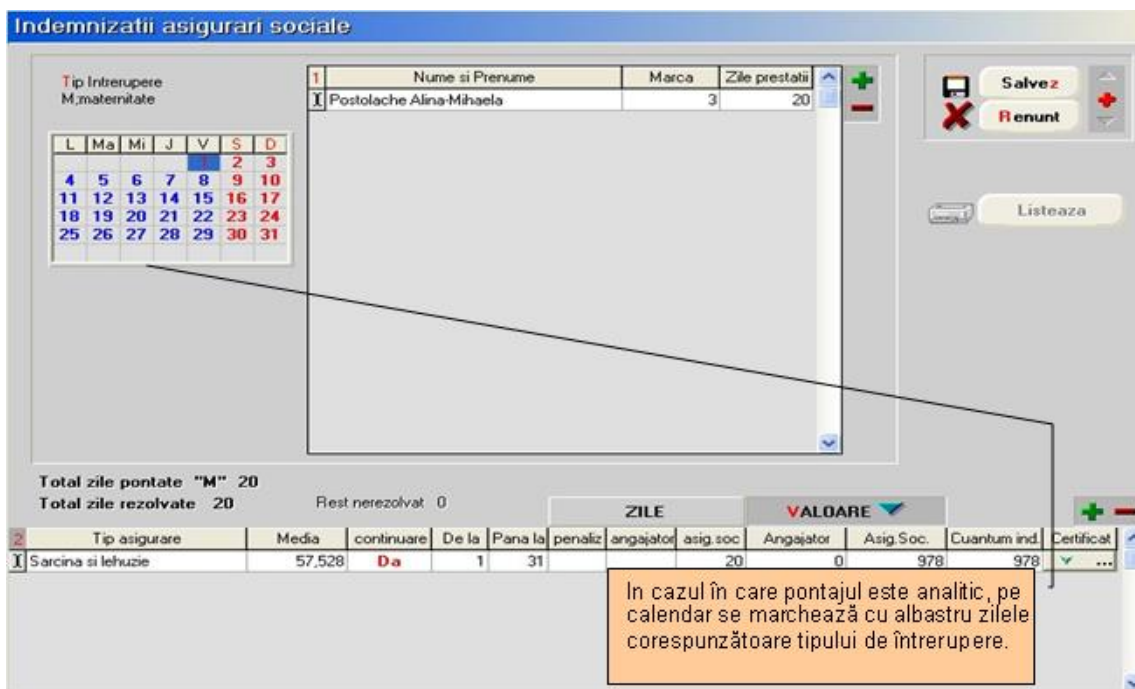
Indemnizatii asigurari sociale

Tip Intrerupere
M;maternitate

| L | Ma | Mi | J | V | S | D |
|---|---|---|---|---|---|---|
| | | | | 1 | 2 | 3 |
| 4 | 5 | 6 | 7 | 8 | 9 | 10 |
| 11 | 12 | 13 | 14 | 15 | 16 | 17 |
| 18 | 19 | 20 | 21 | 22 | 23 | 24 |
| 25 | 26 | 27 | 28 | 29 | 30 | 31 |

| 1 | Nume si Prenume | Marca | Zile prestatii |
|---|---|---|---|
| I | Postolache Alina-Mihaela | 3 | 20 |

Salvez
Renunt

Listeaza

Total zile pontate "M" 20
Total zile rezolvate 20
Rest nerezolvat 0

ZILE
VALOARE

| 2 | Tip asigurare | Media | continuare | De la | Pana la | penaliz | angajator | asig.soc | Angajator | Asig.Soc. | Cuantum ind. | Certificat |
|---|---|---|---|---|---|---|---|---|---|---|---|---|
| I | Sarcina si lehuzie | 57,528 | Da | 1 | 31 | | | 20 | 0 | 978 | 978 | ... |

In cazul în care pontajul este analitic, pe calendar se marchează cu albastru zilele corespunzătoare tipului de întrerupere.